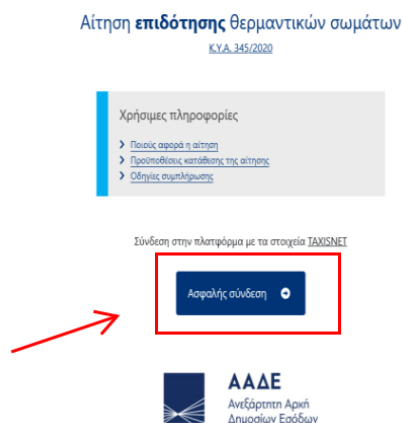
Αίτηση **επιδότησης** θερμαντικών σωμάτων

Κ.Υ.Α. 345/2020

Χρήσιμες πληροφορίες

- Ποιους αφορά η αίτηση
- Προϋποθέσεις κατάθεσης της αίτησης
- Οδηγίες συμπλήρωσης

Σύνδεση στην πλατφόρμα με τα στοιχεία TAXISNET

Ασφαλής σύνδεση

ΑΑΔΕ
Ανεξάρτητη Αρχή Δημοσίων Εσόδων